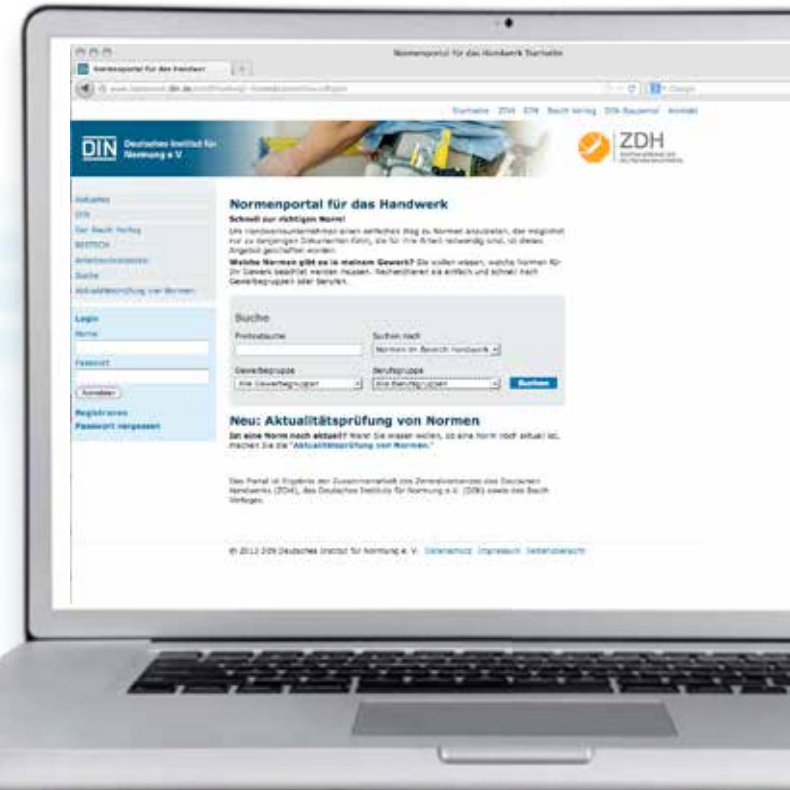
Normenportal für das Handwerk Startseite

Normenportal für das Handwerk

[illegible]

Startseite ZDH DIN Beuth Verlag DIN-Bauportal Kontakt

DIN Deutsches Institut für Normung e.V.

ZDH

Aktuelles
DIN
Der Beuth Verlag
BESTECH
Arbeitsschutzrecht
Suche
Aktualitätsprüfung von Normen

Login
Name
Passwort
Anmelden
Registrieren
Passwort vergessen

Normenportal für das Handwerk

Schnell zur richtigen Norm!
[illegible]

Welche Normen gibt es in meinem Gewerk? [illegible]

Suche
Freitextsuche
Suchen nach
Normen im Bereich Handwerk
Gewerbegruppe
Alle Gewerbegruppen
Berufsgruppe
Alle Berufsgruppen
Suchen

Neu: Aktualitätsprüfung von Normen

Ist eine Norm noch aktuell? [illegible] "Aktualitätsprüfung von Normen."

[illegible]

© 2012 DIN Deutsches Institut für Normung e. V. Datenschutz Impressum Seitenübersicht